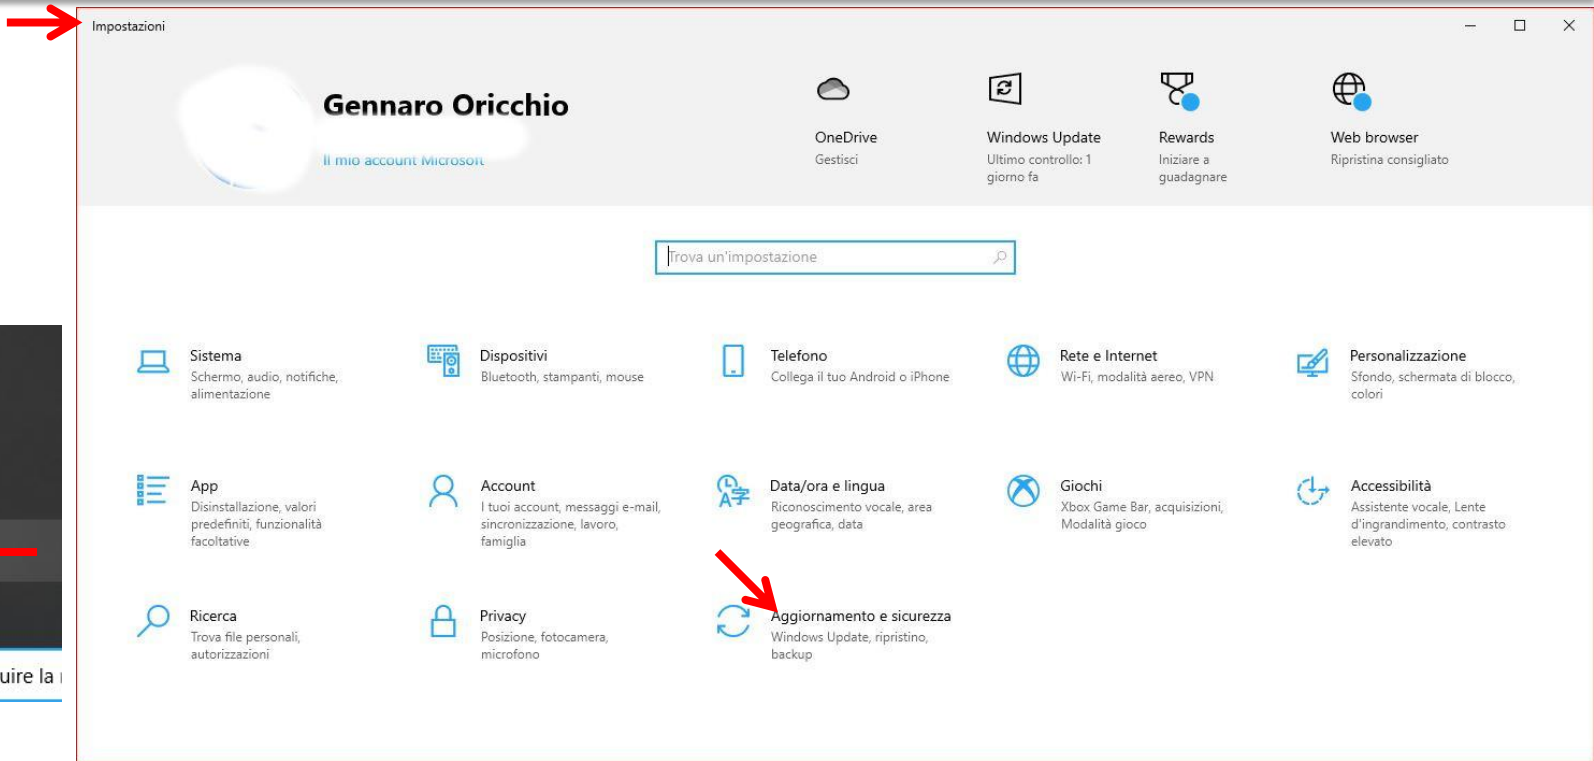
Impostazioni

Gennaro Oricchio
Il mio account Microsoft

OneDrive
Gestisci

Windows Update
Ultimo controllo: 1 giorno fa

Rewards
Iniziare a guadagnare

Web browser
Ripristina consigliato

Trova un'impostazione

Sistema
Schermo, audio, notifiche, alimentazione

Dispositivi
Bluetooth, stampanti, mouse

Telefono
Collega il tuo Android o iPhone

Rete e Internet
Wi-Fi, modalità aereo, VPN

Personalizzazione
Sfondo, schermata di blocco, colori

App
Disinstallazione, valori predefiniti, funzionalità facoltative

Account
I tuoi account, messaggi e-mail, sincronizzazione, lavoro, famiglia

Data/ora e lingua
Riconoscimento vocale, area geografica, data

Giochi
Xbox Game Bar, acquisizioni, Modalità gioco

Accessibilità
Assistente vocale, Lente d'ingrandimento, contrasto elevato

Ricerca
Trova file personali, autorizzazioni

Privacy
Posizione, fotocamera, microfono

Aggiornamento e sicurezza
Windows Update, ripristino, backup

uire la